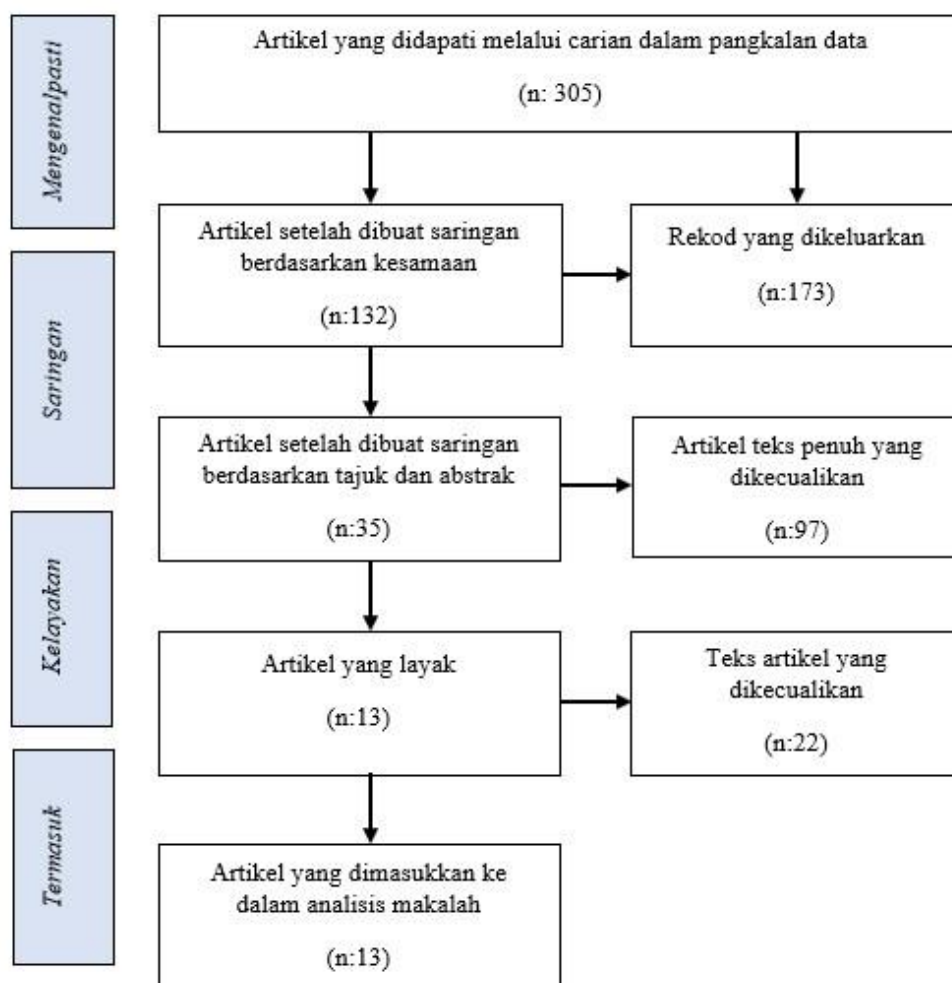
Mengenalpasti

Artikel yang didapati melalui carian dalam pangkalan data

(n: 305)

Artikel setelah dibuat saringan berdasarkan kesamaan

(n:132)

Rekod yang dikeluarkan

(n:173)

Saringan

Artikel setelah dibuat saringan berdasarkan tajuk dan abstrak

(n:35)

Artikel teks penuh yang dikecualikan

(n:97)

Kelayakan

Artikel yang layak

(n:13)

Teks artikel yang dikecualikan

(n:22)

Termasuk

Artikel yang dimasukkan ke dalam analisis makalah

(n:13)